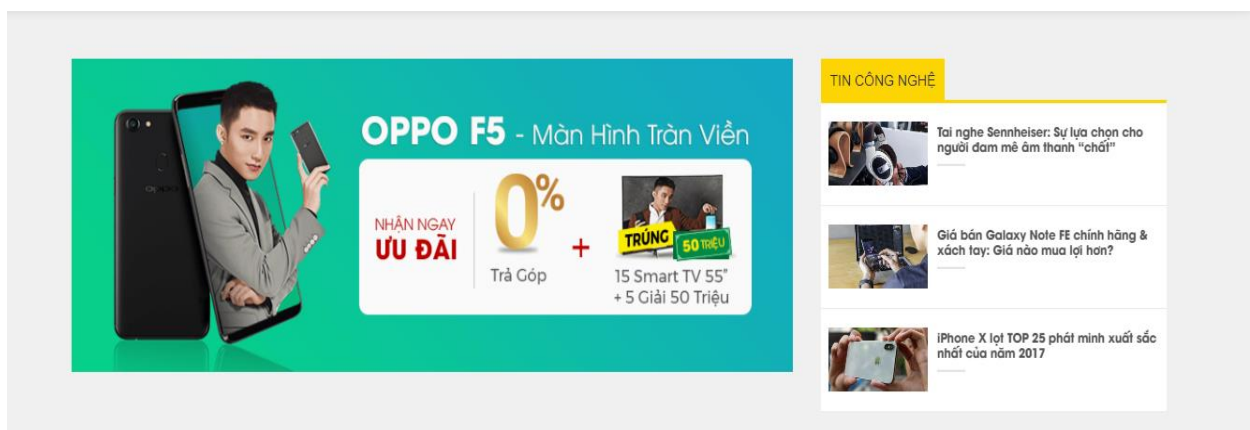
OPPO F5 - Màn Hình Tràn Viền

NHẬN NGAY
ƯU ĐÃI

0%
Trả Góp

+

TRÚNG 50 TRIỆU
15 Smart TV 55"
+ 5 Giải 50 Triệu

TIN CÔNG NGHỆ

Tai nghe Sennheiser: Sự lựa chọn cho người đam mê âm thanh "chất"

Giá bán Galaxy Note FE chính hãng & xách tay: Giá nào mua lợi hơn?

iPhone X lọt TOP 25 phát minh xuất sắc nhất của năm 2017